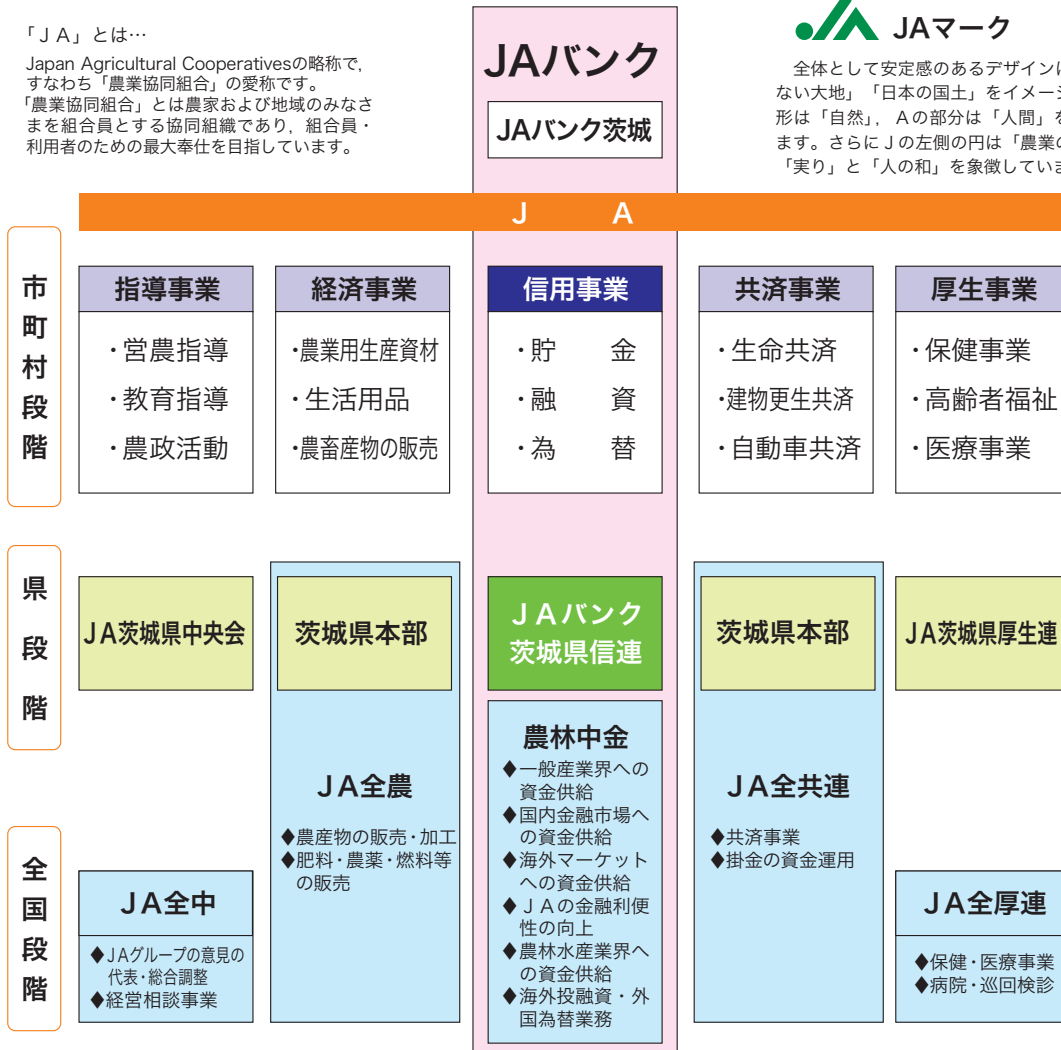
「ＪＡ」とは…

Japan Agricultural Cooperativesの略称で，すなわち「農業協同組合」の愛称です。「農業協同組合」とは農家および地域のみなさまを組合員とする協同組織であり，組合員・利用者のための最大奉仕を目指しています。

JAバンク

JAバンク茨城

JAマーク

全体として安定感のあるデザイン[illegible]ない大地」「日本の国土」をイメー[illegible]形は「自然」，Ａの部分は「人間」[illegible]ます。さらにＪの左側の円は「農業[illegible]「実り」と「人の和」を象徴してい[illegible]

Ｊ　Ａ

市町村段階

指導事業
・営農指導
・教育指導
・農政活動

経済事業
・農業用生産資材
・生活用品
・農畜産物の販売

信用事業
・貯　金
・融　資
・為　替

共済事業
・生命共済
・建物更生共済
・自動車共済

厚生事業
・保健事業
・高齢者福祉
・医療事業

県段階

JA茨城県中央会

茨城県本部

ＪＡバンク
茨城県信連

茨城県本部

JA茨城県厚生連

全国段階

ＪＡ全中
◆JAグループの意見の代表・総合調整
◆経営相談事業

ＪＡ全農
◆農産物の販売・加工
◆肥料・農薬・燃料等の販売

農林中金
◆一般産業界への資金供給
◆国内金融市場への資金供給
◆海外マーケットへの資金供給
◆ＪＡの金融利便性の向上
◆農林水産業界への資金供給
◆海外投融資・外国為替業務

ＪＡ全共連
◆共済事業
◆掛金の資金運用

ＪＡ全厚連
◆保健・医療事業
◆病院・巡回検診